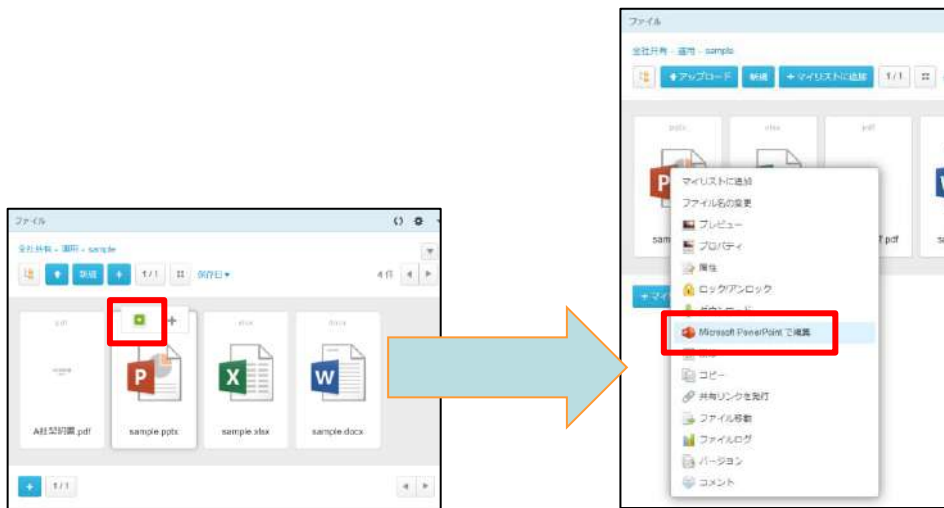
ファイル

全社共有 > 運用 > sample

新規

1/1

保存日

4 件

pdf

A社契約書.pdf

sample.pptx

xlsx

sample.xlsx

docx

sample.docx

1/1

ファイル

全社共有 > 運用 > sample

アップロード

新規

マイリストに追加

1/1

pptx

xlsx

pdf

sam

f.pdf

マイリストに追加

ファイル名の変更

プレビュー

プロパティ

属性

ロック/アンロック

ダウンロード

Microsoft PowerPoint で編集

コピー

共有リンクを発行

ファイル移動

ファイルログ

バージョン

コメント